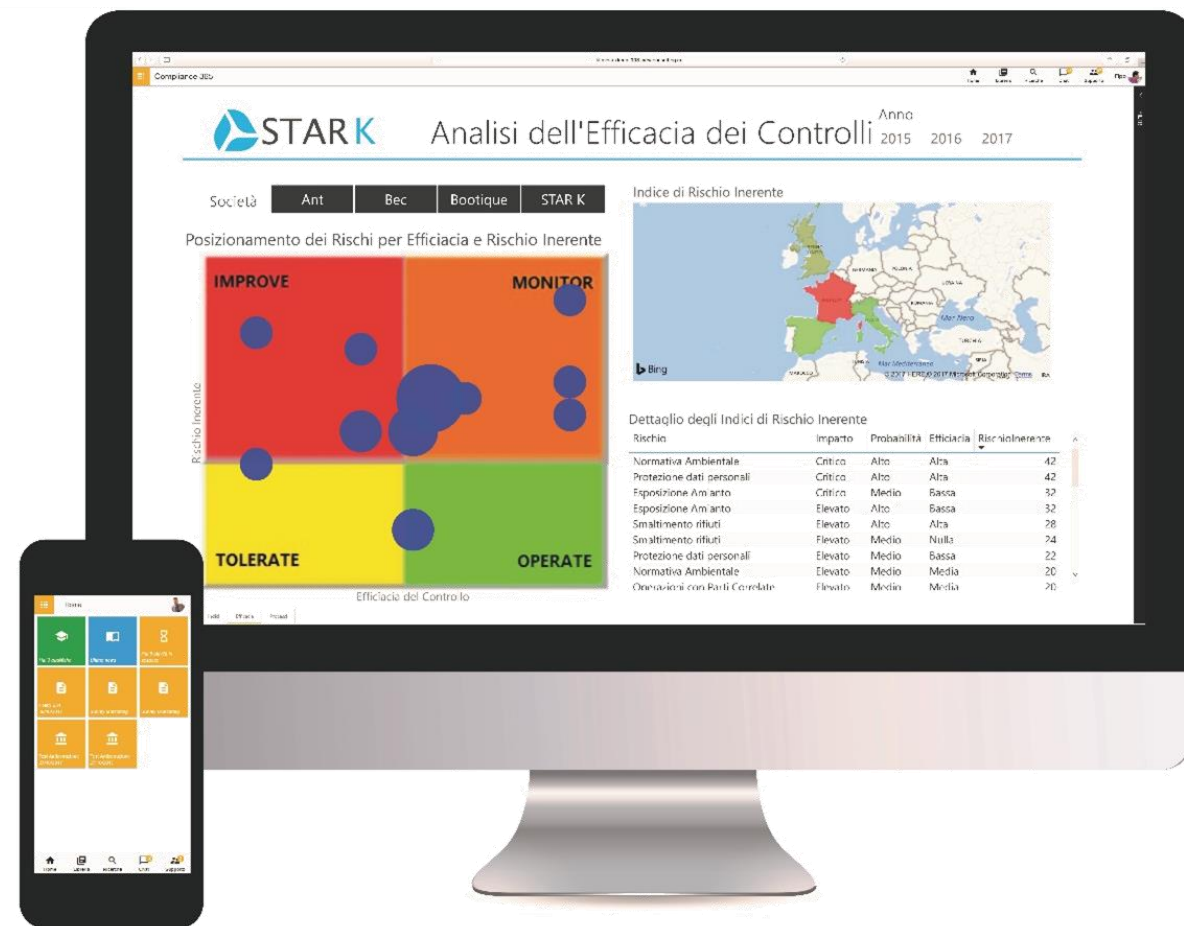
Compliance 365

STAR K Analisi dell'Efficacia dei Controlli

Anno
2015 2016 2017

Società Ant Bec Bootique STAR K

Posizionamento dei Rischi per Efficacia e Rischio Inerente

IMPROVE
MONITOR
TOLERATE
OPERATE

Rischio Inerente
Efficacia del Controllo

Indice di Rischio Inerente

Bing
Mar Mediterraneo

Dettaglio degli Indici di Rischio Inerente

| Rischio | Impatto | Probabilità | Efficiacia | RischioInerente |
|---|---|---|---|---|
| Normativa Ambientale | Critico | Alto | Alta | 42 |
| Protezione dati personali | Critico | Alto | Alta | 42 |
| Esposizione Amianto | Critico | Medio | Bassa | 32 |
| Esposizione Amianto | Elevato | Alto | Bassa | 32 |
| Smaltimento rifiuti | Elevato | Alto | Alta | 28 |
| Smaltimento rifiuti | Elevato | Medio | Nulla | 24 |
| Protezione dati personali | Elevato | Medio | Bassa | 22 |
| Normativa Ambientale | Elevato | Medio | Media | 20 |
| Operazioni con Parti Correlate | Elevato | Medio | Media | 20 |

Home